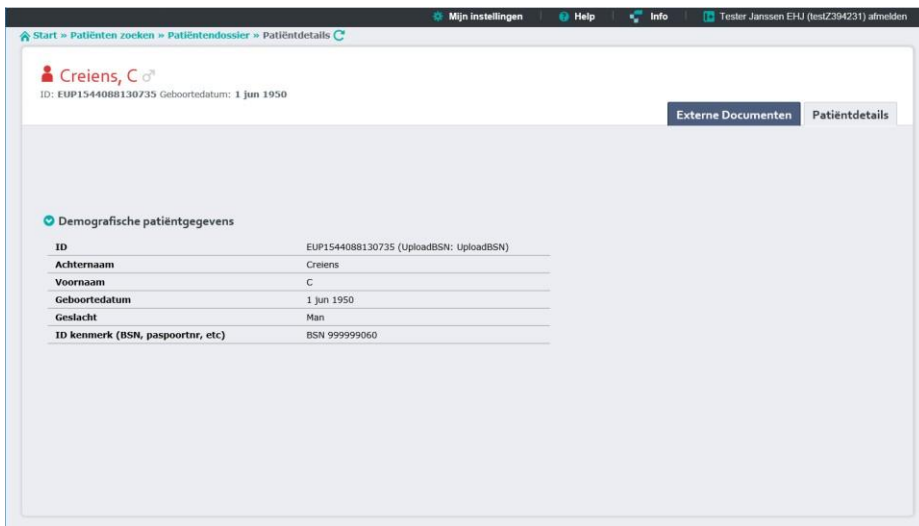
Mijn instellingen | Help | Info | Tester Janssen EHJ (testZ394231) afmelden

Start » Patiënten zoeken » Patiëntendossier » Patiëntdetails

Creiens, C ♂
ID: EUP1544088130735 Geboortedatum: 1 jun 1950

Externe Documenten | Patiëntdetails

Demografische patiëntgegevens

| | |
|---|---|
| ID | EUP1544088130735 (UploadBSN: UploadBSN) |
| Achternaam | Creiens |
| Voornaam | C |
| Geboortedatum | 1 jun 1950 |
| Geslacht | Man |
| ID kenmerk (BSN, paspoortnr, etc) | BSN 999999060 |